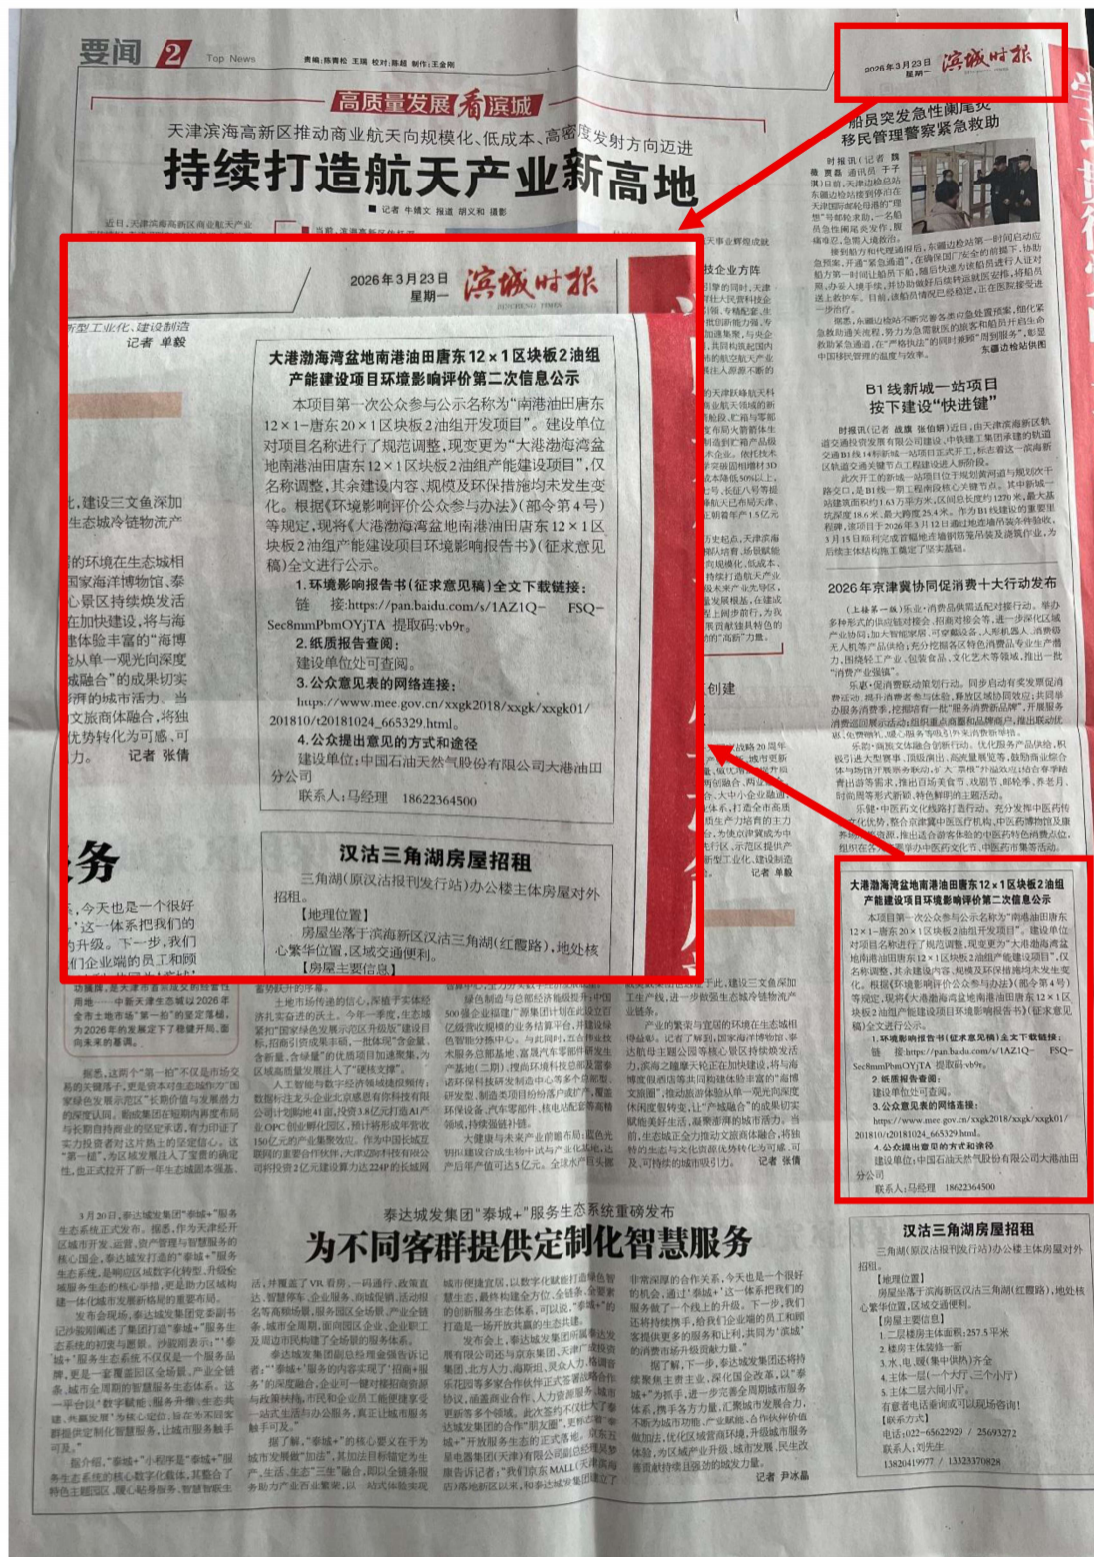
要闻 2 Top News

高质量发展看滨城

天津滨海高新区推动商业航天向规模化、低成本、高密度发射方向迈进

持续打造航天产业新高地

记者 牛晴文 报道 胡义和 摄影

2026年3月23日 星期一 滨城时报

船员突发急性阑尾炎 移民管理警察紧急救助

B1线新城一站项目按下建设“快进键”

2026年京津冀协同促消费十大行动发布

2026年3月23日 星期一 滨城时报

大港渤海湾盆地南港油田唐东12×1区块2油组产能建设项目环境影响评价第二次信息公示

本项目第一次公众参与公示名称为“南港油田唐东12×1-唐东20×1区块2油组开发项目”。建设单位对项目名称进行了规范调整，现变更为“大港渤海湾盆地南港油田唐东12×1区块2油组产能建设项目”，仅名称调整，其余建设内容、规模及环保措施均未发生变化。根据《环境影响评价公众参与办法》(部令第4号)等规定，现将《大港渤海湾盆地南港油田唐东12×1区块2油组产能建设项目环境影响报告书》(征求意见稿)全文进行公示。

1.环境影响报告书(征求意见稿)全文下载链接：

链 接:https://pan.baidu.com/s/1AZ1Q- FSQ-Sec8mmPbmOYjTA 提取码:vb9r。

2.纸质报告查阅：

建设单位处可查阅。

3.公众意见表的网络连接：

https://www.mee.gov.cn/xxgk2018/xxgk/xxgk01/201810/t20181024_665329.html。

4.公众提出意见的方式和途径

建设单位:中国石油天然气股份有限公司大港油田分公司

联系人:马经理 18622364500

汉沽三角湖房屋招租

三角湖(原汉沽报刊发行站)办公楼主体房屋对外招租。

【地理位置】

房屋坐落于滨海新区汉沽三角湖(红霞路)，地处核心繁华位置，区域交通便利。

【房屋主要信息】

1.二层楼房主体面积：257.5平米

2.楼房主体装修一新

3.水、电、暖(集中供热)齐全

4.主体一层(一个大厅，三个小厅)

5.主体二层六间小厅。

有意者电话咨询或以现场咨询！

【联系方式】

电话：022-65622929 / 25693272

联系人：刘先生

13820419977 / 13122370828

泰达城发集团“泰城+”服务生态系统重磅发布

为不同客群提供定制化智慧服务

记者 尹冰晶